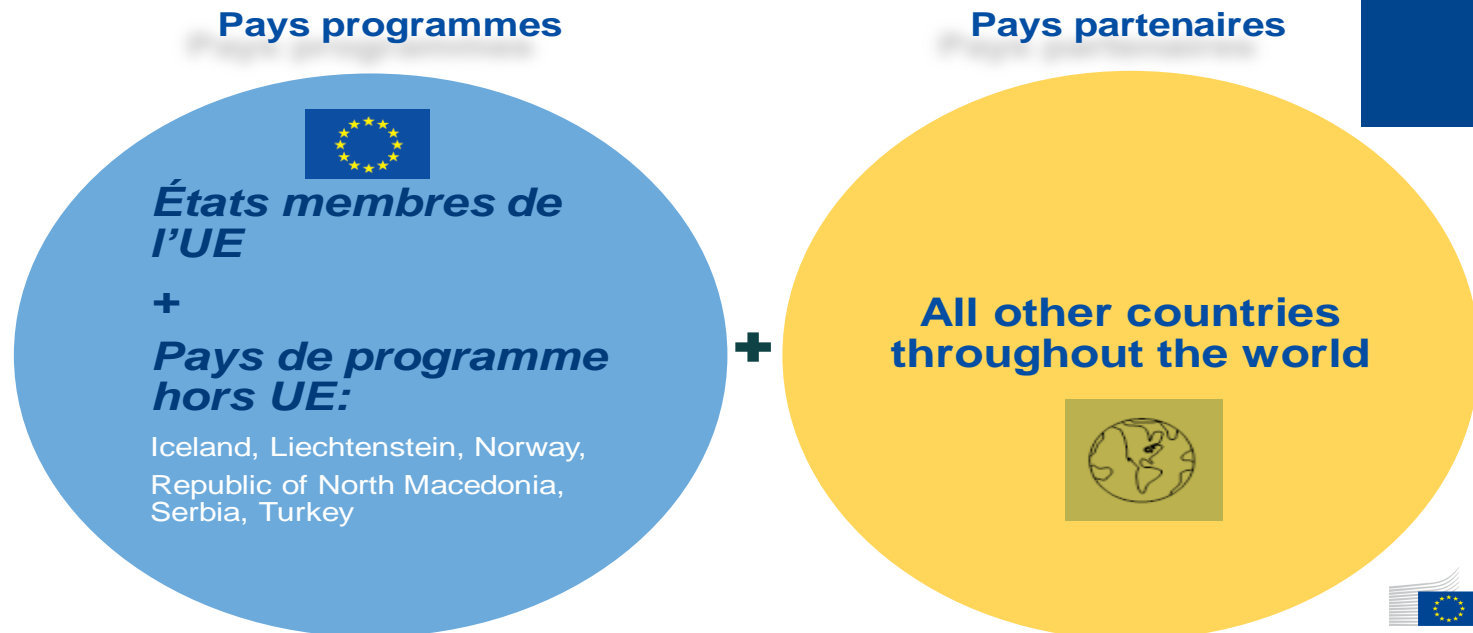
Pays programmes

États membres de l'UE

+

Pays de programme hors UE:

Iceland, Liechtenstein, Norway, Republic of North Macedonia, Serbia, Turkey

+

Pays partenaires

All other countries throughout the world